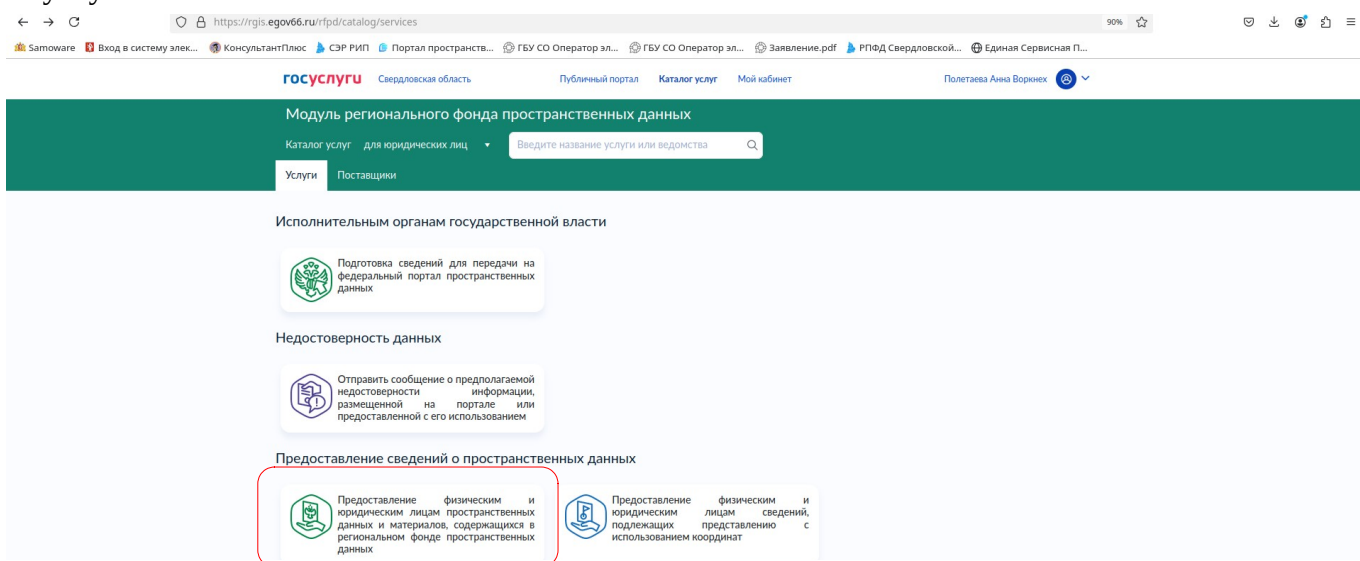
https://rgis.egov66.ru/rfpd/catalog/services

90%

Samoware Вход в систему элек... КонсультантПлюс СЭР РИП Портал пространств... ГБУ СО Оператор эл... ГБУ СО Оператор эл... Заявление.pdf РПФД Свердловской... Единая Сервисная П...

госуслуги Свердловская область Публичный портал Каталог услуг Мой кабинет Полетаева Анна Воркнех

Модуль регионального фонда пространственных данных

Каталог услуг для юридических лиц Введите название услуги или ведомства

Услуги Поставщики

Исполнительным органам государственной власти

Подготовка сведений для передачи на федеральный портал пространственных данных

Недостоверность данных

Отправить сообщение о предполагаемой недостоверности информации, размещенной на портале или предоставленной с его использованием

Предоставление сведений о пространственных данных

Предоставление физическим и юридическим лицам пространственных данных и материалов, содержащихся в региональном фонде пространственных данных

Предоставление физическим и юридическим лицам сведений, подлежащих представлению с использованием координат